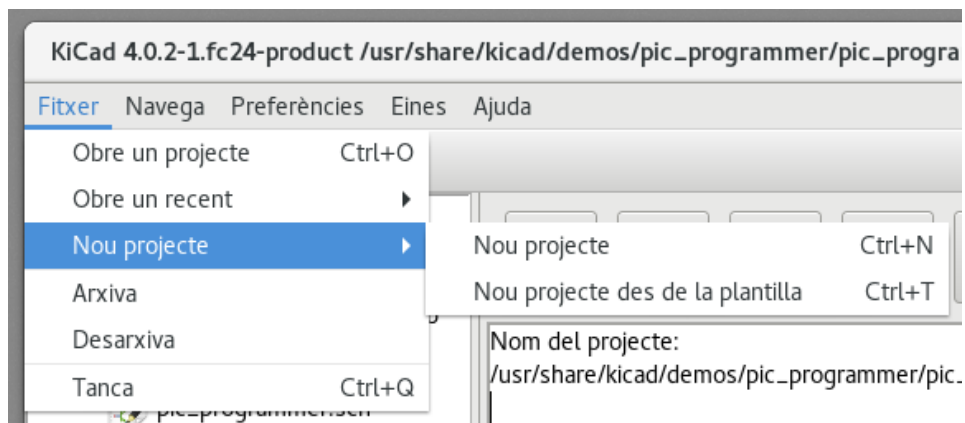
KiCad 4.0.2-1.fc24-product /usr/share/kicad/demos/pic_programmer/pic_progra

Fitxer Navega Preferències Eines Ajuda

Obre un projecte Ctrl+O
Obre un recent
Nou projecte
Arxiva
Desarxiva
Tanca Ctrl+Q

Nou projecte Ctrl+N
Nou projecte des de la plantilla Ctrl+T

Nom del projecte:
/usr/share/kicad/demos/pic_programmer/pic_

pic_programmer.sch